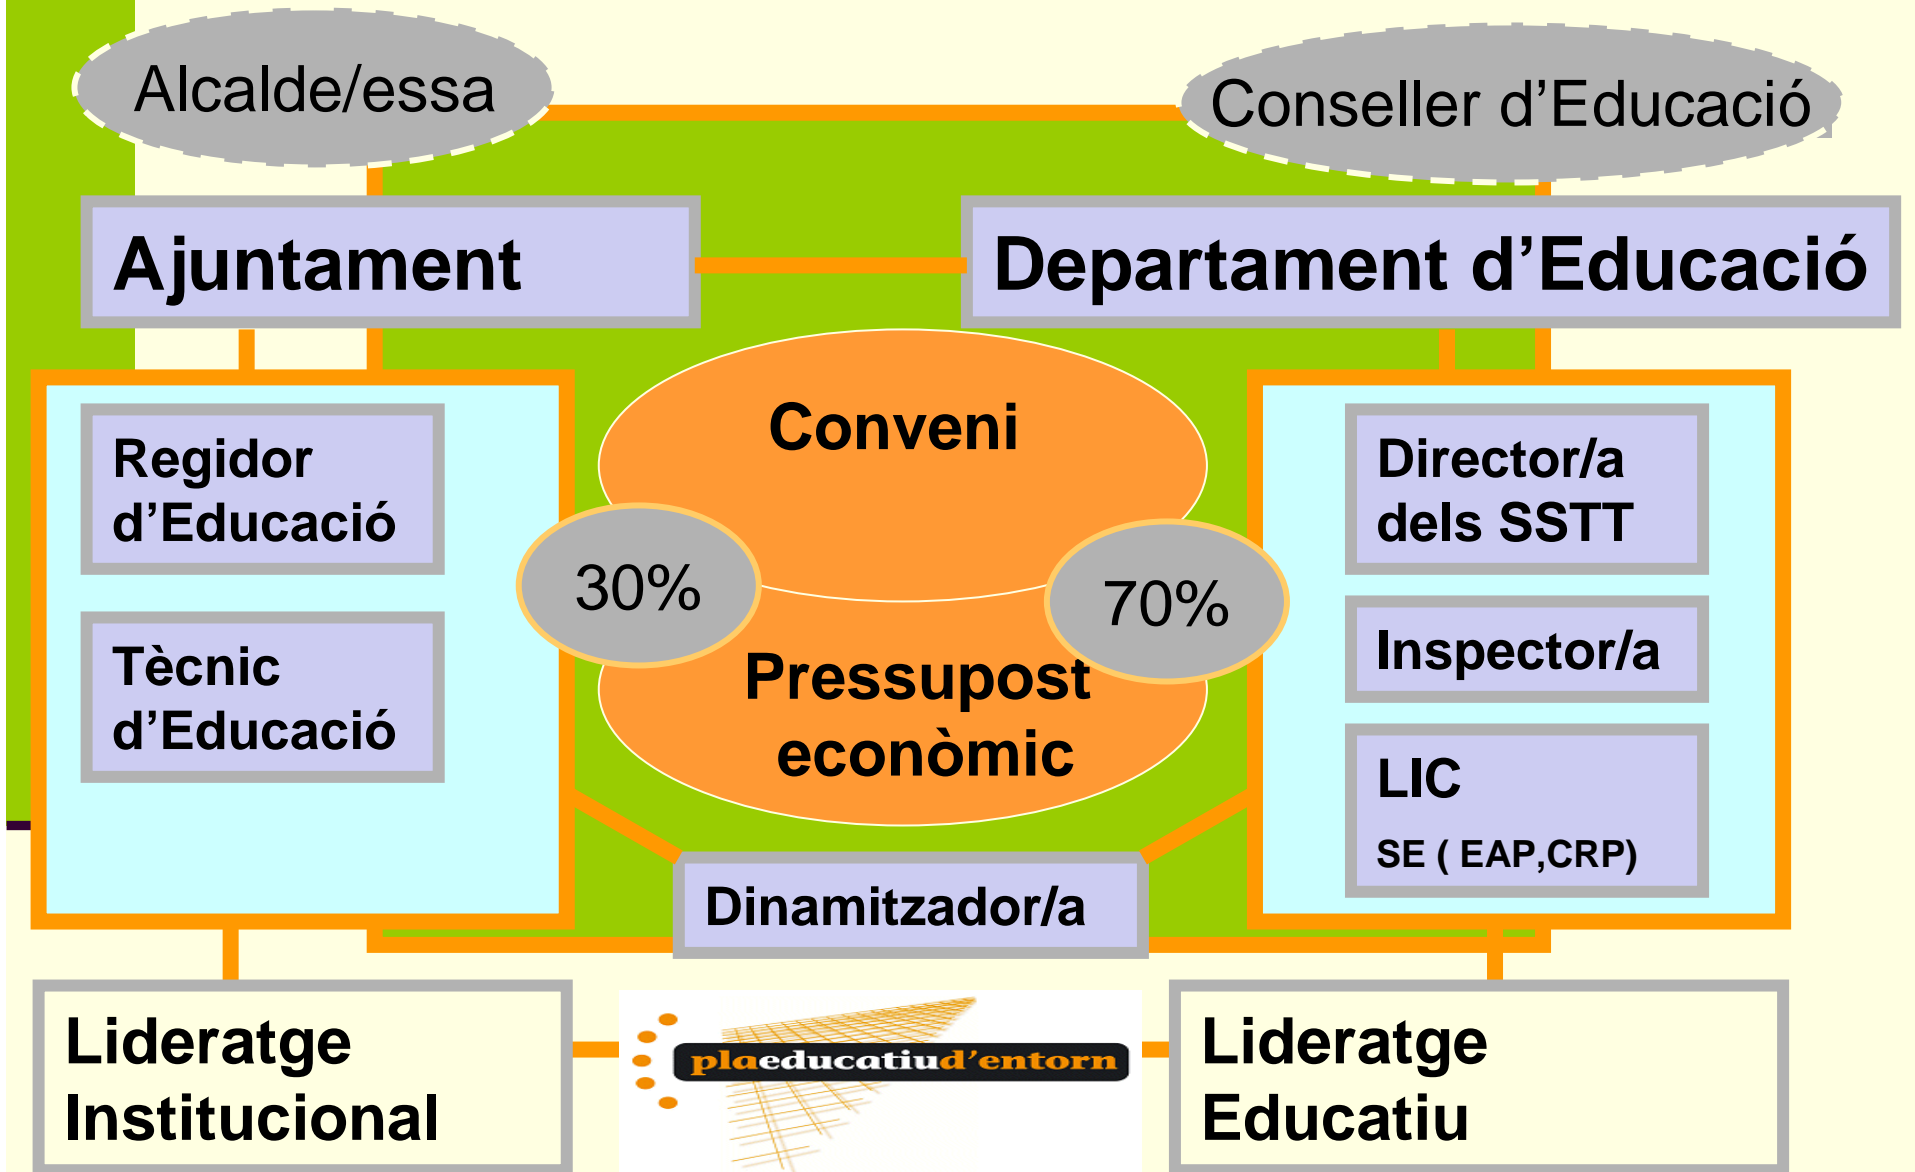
Alcalde/essa

Conseller d'Educació

Ajuntament

Departament d'Educació

Regidor d'Educació

Tècnic d'Educació

Conveni

30%

70%

Pressupost econòmic

Director/a dels SSTT

Inspector/a

LIC

SE ( EAP,CRP)

Dinamitzador/a

Lideratge Institucional

plaeducatiud'entorn

Lideratge Educatiu